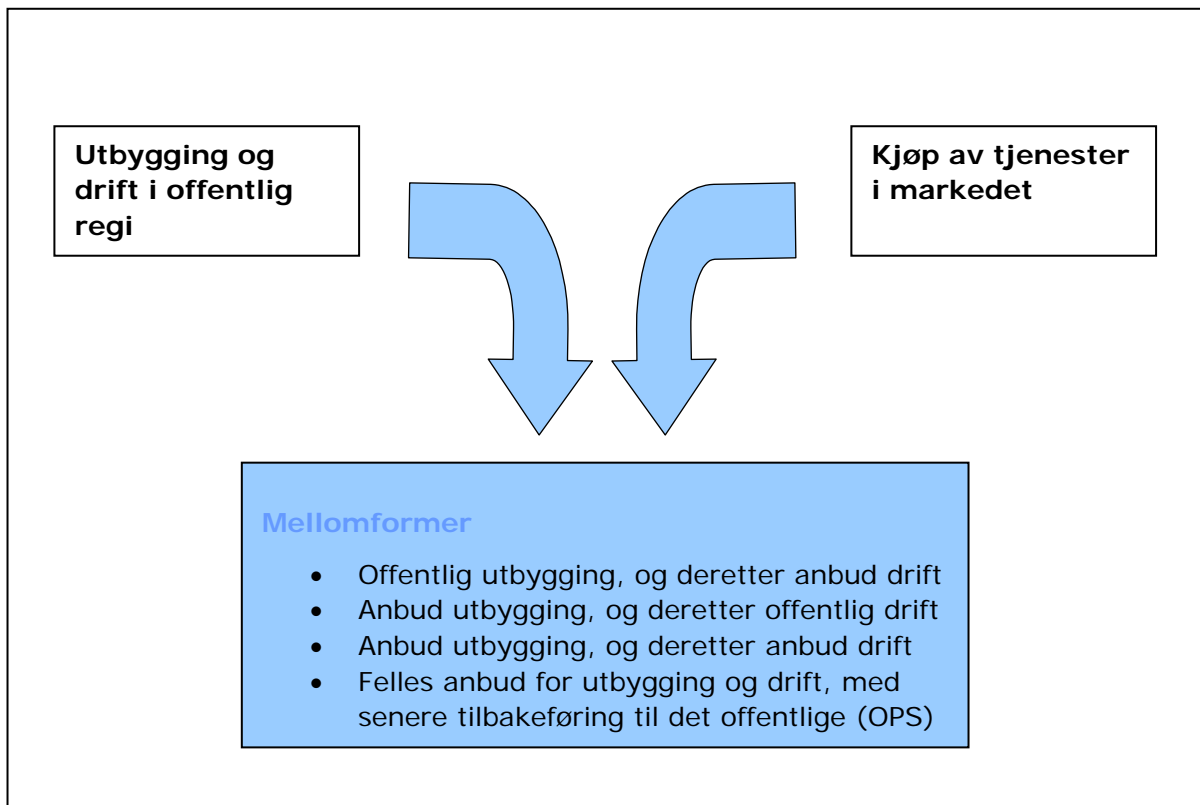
Utbygging og drift i offentlig regi

Kjøp av tjenester i markedet

Mellomformer

- Offentlig utbygging, og deretter anbud drift
- Anbud utbygging, og deretter offentlig drift
- Anbud utbygging, og deretter anbud drift
- Felles anbud for utbygging og drift, med senere tilbakeføring til det offentlige (OPS)